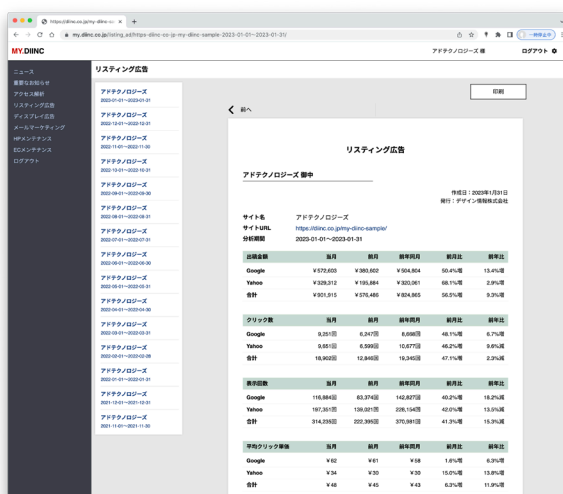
https://diinc.co.jp/my-diinc-sa ×
my.diinc.co.jp/listing_ad/https-diinc-co-jp-my-diinc-sample-2023-01-01~2023-01-31/
一時停止

MY.DIINC
アドテクノロジーズ 様
ログアウト

ニュース
重要なお知らせ
アクセス解析
リスティング広告
ディスプレイ広告
メールマーケティング
HPメンテナンス
ECメンテナンス
ログアウト

リスティング広告

アドテクノロジーズ
2023-01-01~2023-01-31
アドテクノロジーズ
2022-12-01~2022-12-31
アドテクノロジーズ
2022-11-01~2022-11-30
アドテクノロジーズ
2022-10-01~2022-10-31
アドテクノロジーズ
2022-09-01~2022-09-30
アドテクノロジーズ
2022-08-01~2022-08-31
アドテクノロジーズ
2022-07-01~2022-07-31
アドテクノロジーズ
2022-06-01~2022-06-30
アドテクノロジーズ
2022-05-01~2022-05-31
アドテクノロジーズ
2022-04-01~2022-04-30
アドテクノロジーズ
2022-03-01~2022-03-31
アドテクノロジーズ
2022-02-01~2022-02-28
アドテクノロジーズ
2022-01-01~2022-01-31
アドテクノロジーズ
2021-12-01~2021-12-31
アドテクノロジーズ
2021-11-01~2021-11-30

前へ
印刷

リスティング広告

アドテクノロジーズ 御中

作成日：2023年1月31日
発行：デザイン情報株式会社

サイト名 アドテクノロジーズ
サイトURL https://diinc.co.jp/my-diinc-sample/
分析期間 2023-01-01~2023-01-31

| 出稿金額 | 当月 | 前月 | 前年同月 | 前月比 | 前年比 |
|---|---|---|---|---|---|
| Google | ¥572,603 | ¥380,602 | ¥504,804 | 50.4%増 | 13.4%増 |
| Yahoo | ¥329,312 | ¥195,884 | ¥320,061 | 68.1%増 | 2.9%増 |
| 合計 | ¥901,915 | ¥576,486 | ¥824,865 | 56.5%増 | 9.3%増 |

| クリック数 | 当月 | 前月 | 前年同月 | 前月比 | 前年比 |
|---|---|---|---|---|---|
| Google | 9,251回 | 6,247回 | 8,668回 | 48.1%増 | 6.7%増 |
| Yahoo | 9,651回 | 6,599回 | 10,677回 | 46.2%増 | 9.6%減 |
| 合計 | 18,902回 | 12,846回 | 19,345回 | 47.1%増 | 2.3%減 |

| 表示回数 | 当月 | 前月 | 前年同月 | 前月比 | 前年比 |
|---|---|---|---|---|---|
| Google | 116,884回 | 83,374回 | 142,827回 | 40.2%増 | 18.2%減 |
| Yahoo | 197,351回 | 139,021回 | 228,154回 | 42.0%増 | 13.5%減 |
| 合計 | 314,235回 | 222,395回 | 370,981回 | 41.3%増 | 15.3%減 |

| 平均クリック単価 | 当月 | 前月 | 前年同月 | 前月比 | 前年比 |
|---|---|---|---|---|---|
| Google | ¥62 | ¥61 | ¥58 | 1.6%増 | 6.9%増 |
| Yahoo | ¥34 | ¥30 | ¥30 | 15.0%増 | 13.8%増 |
| 合計 | ¥48 | ¥45 | ¥43 | 6.3%増 | 11.9%増 |